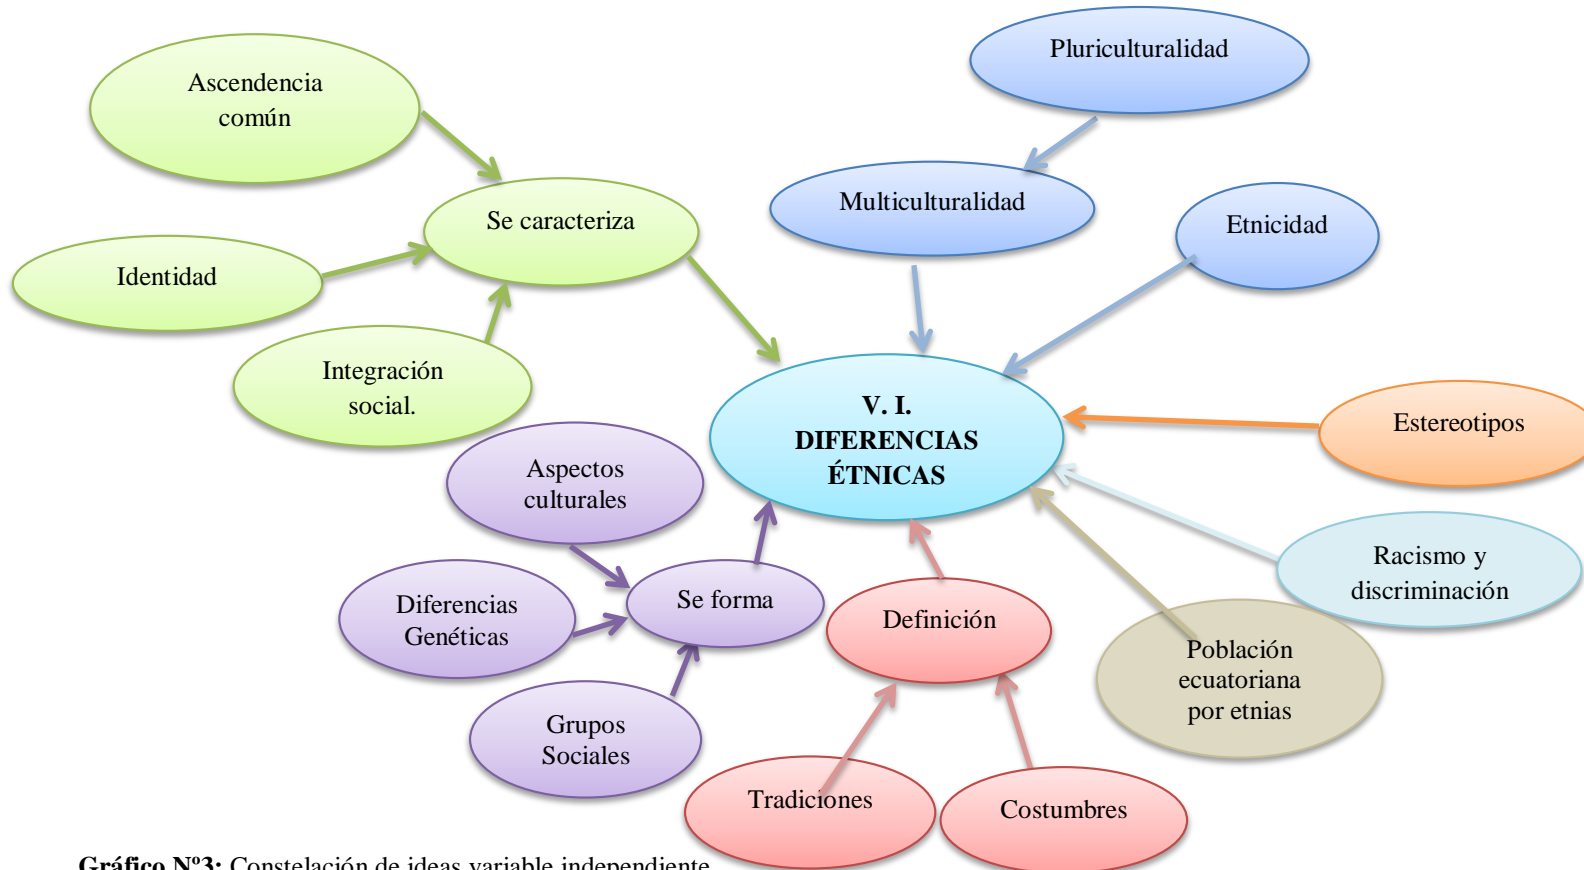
Pluriculturalidad

Ascendencia común

Multiculturalidad

Etnicidad

Se caracteriza

Identidad

Integración social.

V. I. DIFERENCIAS ÉTNICAS

Estereotipos

Aspectos culturales

Racismo y discriminación

Diferencias Genéticas

Se forma

Definición

Población ecuatoriana por etnias

Grupos Sociales

Tradiciones

Costumbres

**Gráfico N°3:** Constelación de ideas variable independiente